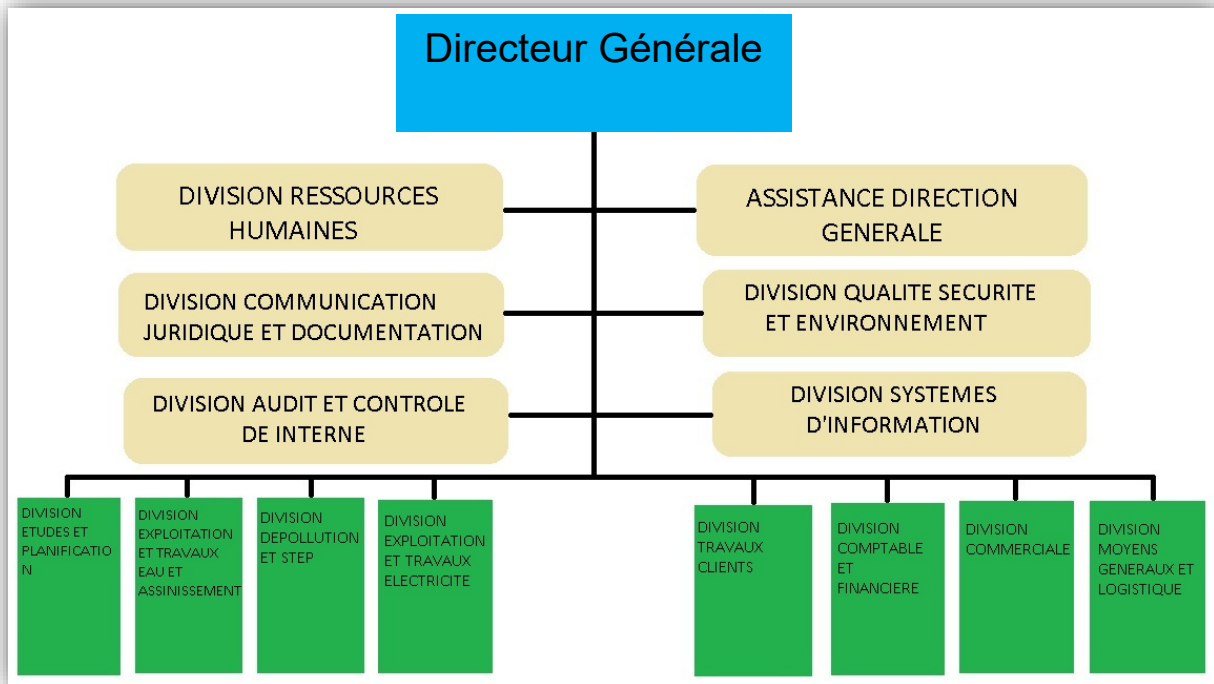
Directeur Générale

DIVISION RESSOURCES HUMAINES

ASSISTANCE DIRECTION GENERALE

DIVISION COMMUNICATION JURIDIQUE ET DOCUMENTATION

DIVISION QUALITE SECURITE ET ENVIRONNEMENT

DIVISION AUDIT ET CONTROLE DE INTERNE

DIVISION SYSTEMES D'INFORMATION

DIVISION ETUDES ET PLANIFICATIO N

DIVISION EXPLOITATION ET TRAVAUX EAU ET ASSINISSEMENT

DIVISION DEPOLLUTION ET STEP

DIVISION EXPLOITATION ET TRAVAUX ELECTRICITE

DIVISION TRAVAUX CLIENTS

DIVISION COMPTABLE ET FINANCIERE

DIVISION COMMERCIALE

DIVISION MOYENS GENERAUX ET LOGISTIQUE